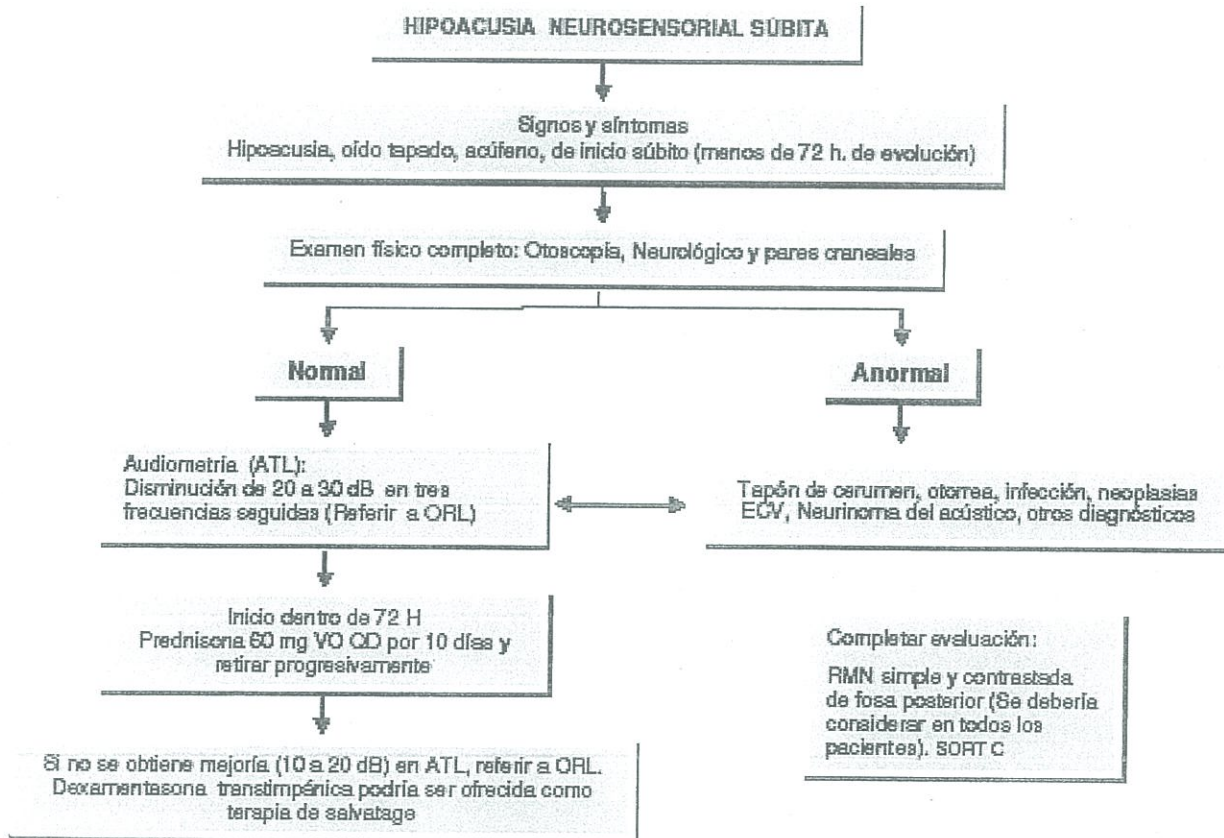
HIPOACUSIA NEUROSENSORIAL SÚBITA

Signos y síntomas
Hipoacusia, oído tapado, acúfeno, de inicio súbito (menos de 72 h. de evolución)

Examen físico completo: Otoscopía, Neurológico y pares craneales

Normal

Anormal

Audiometría (ATL):
Disminución de 20 a 30 dB en tres frecuencias seguidas (Referir a ORL)

Tapón de cerumen, otorrea, infección, neoplasias ECV, Neurinoma del acústico, otros diagnósticos

Inicio dentro de 72 H
Prednisona 60 mg VO QD por 10 días y retirar progresivamente

Completar evaluación:
RMN simple y contrastada de fosa posterior (Se debería considerar en todos los pacientes). SORT C

Si no se obtiene mejoría (10 a 20 dB) en ATL, referir a ORL.
Dexamentasona transtimpánica podría ser ofrecida como terapia de salvatage